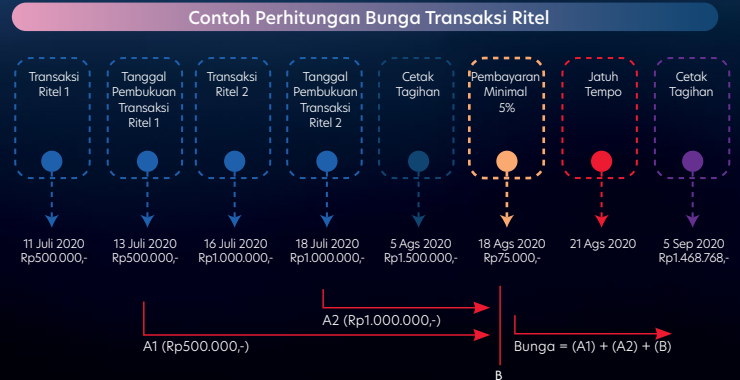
Contoh Perhitungan Bunga Transaksi Ritel

Transaksi Ritel 1

Tanggal Pembukuan Transaksi Ritel 1

Transaksi Ritel 2

Tanggal Pembukuan Transaksi Ritel 2

Cetak Tagihan

Pembayaran Minimal 5%

Jatuh Tempo

Cetak Tagihan

11 Juli 2020 Rp500.000,-

13 Juli 2020 Rp500.000,-

16 Juli 2020 Rp1.000.000,-

18 Juli 2020 Rp1.000.000,-

5 Ags 2020 Rp1.500.000,-

18 Ags 2020 Rp75.000,-

21 Ags 2020

5 Sep 2020 Rp1.468.768,-

A2 (Rp1.000.000,-)

A1 (Rp500.000,-)

Bunga = (A1) + (A2) + (B)

B